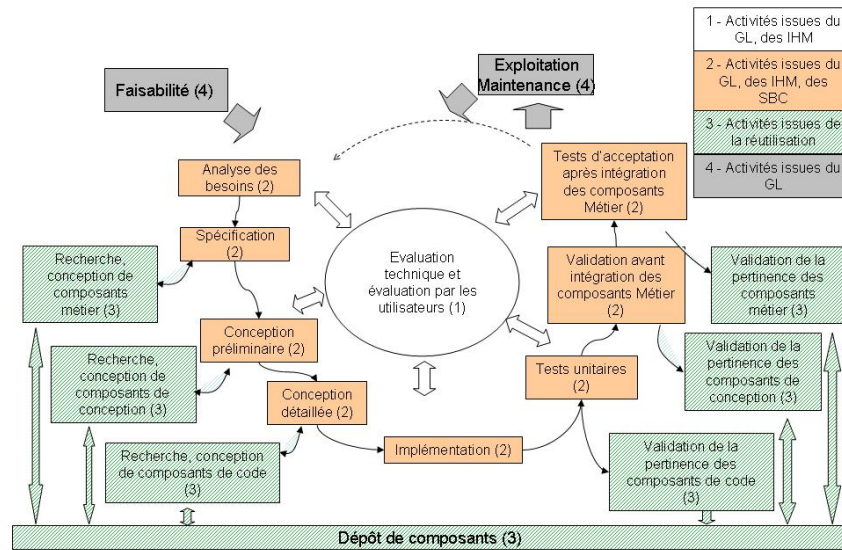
1 - Activités issues du GL, des IHM

2 - Activités issues du GL, des IHM, des SBC

3 - Activités issues de la réutilisation

4 - Activités issues du GL

Faisabilité (4)

Exploitation Maintenance (4)

Analyse des besoins (2)

Tests d'acceptation après intégration des composants Métier (2)

Spécification (2)

Recherche, conception de composants métier (3)

Evaluation technique et évaluation par les utilisateurs (1)

Validation avant intégration des composants Métier (2)

Validation de la pertinence des composants métier (3)

Conception préliminaire (2)

Recherche, conception de composants de conception (3)

Validation de la pertinence des composants de conception (3)

Conception détaillée (2)

Tests unitaires (2)

Implémentation (2)

Recherche, conception de composants de code (3)

Validation de la pertinence des composants de code (3)

Dépôt de composants (3)